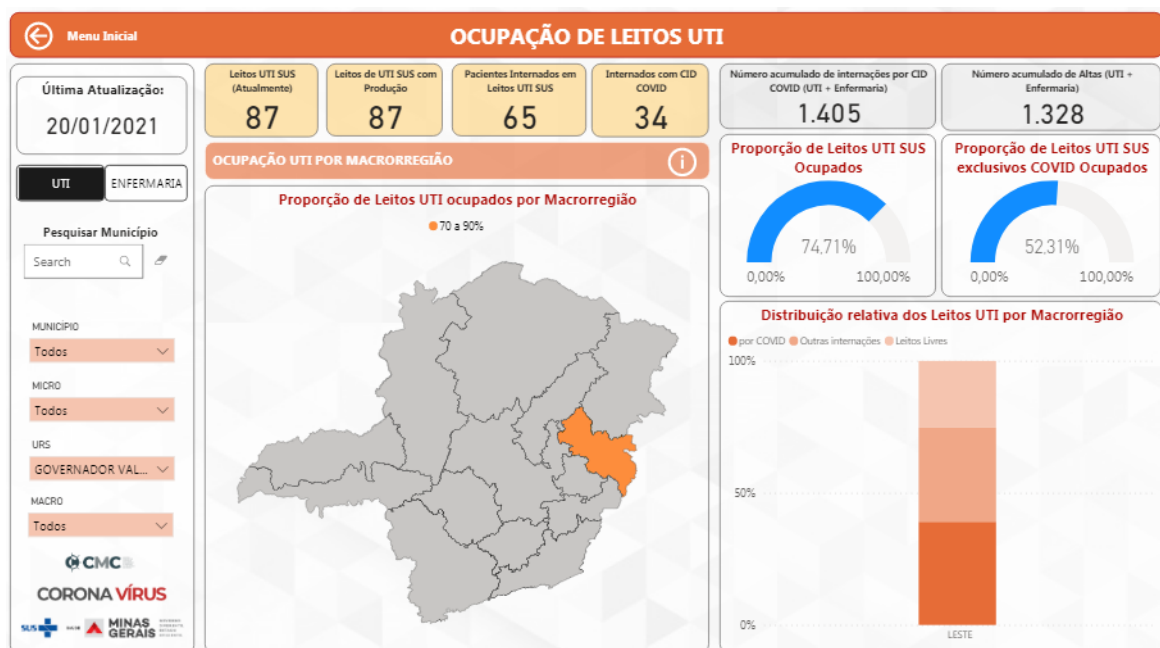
Menu Inicial

OCUPAÇÃO DE LEITOS UTI

Última Atualização:
20/01/2021

UTI
ENFERMARIA

Pesquisar Município
Search

MUNICÍPIO
Todos

MICRO
Todos

URS
GOVERNADOR VAL...

MACRO
Todos

CMC
CORONA VÍRUS
SUS
MINAS GERAIS

Leitos UTI SUS (Atualmente)
87

Leitos de UTI SUS com Produção
87

Pacientes Internados em Leitos UTI SUS
65

Internados com CID COVID
34

OCUPAÇÃO UTI POR MACRORREGIÃO

Proporção de Leitos UTI ocupados por Macrorregião
70 a 90%

Número acumulado de internações por CID COVID (UTI + Enfermaria)
1.405

Número acumulado de Altas (UTI + Enfermaria)
1.328

Proporção de Leitos UTI SUS Ocupados
74,71%
0,00%
100,00%

Proporção de Leitos UTI SUS exclusivos COVID Ocupados
52,31%
0,00%
100,00%

Distribuição relativa dos Leitos UTI por Macrorregião
por COVID
Outras internações
Leitos Livres
100%
50%
0%
LESTE